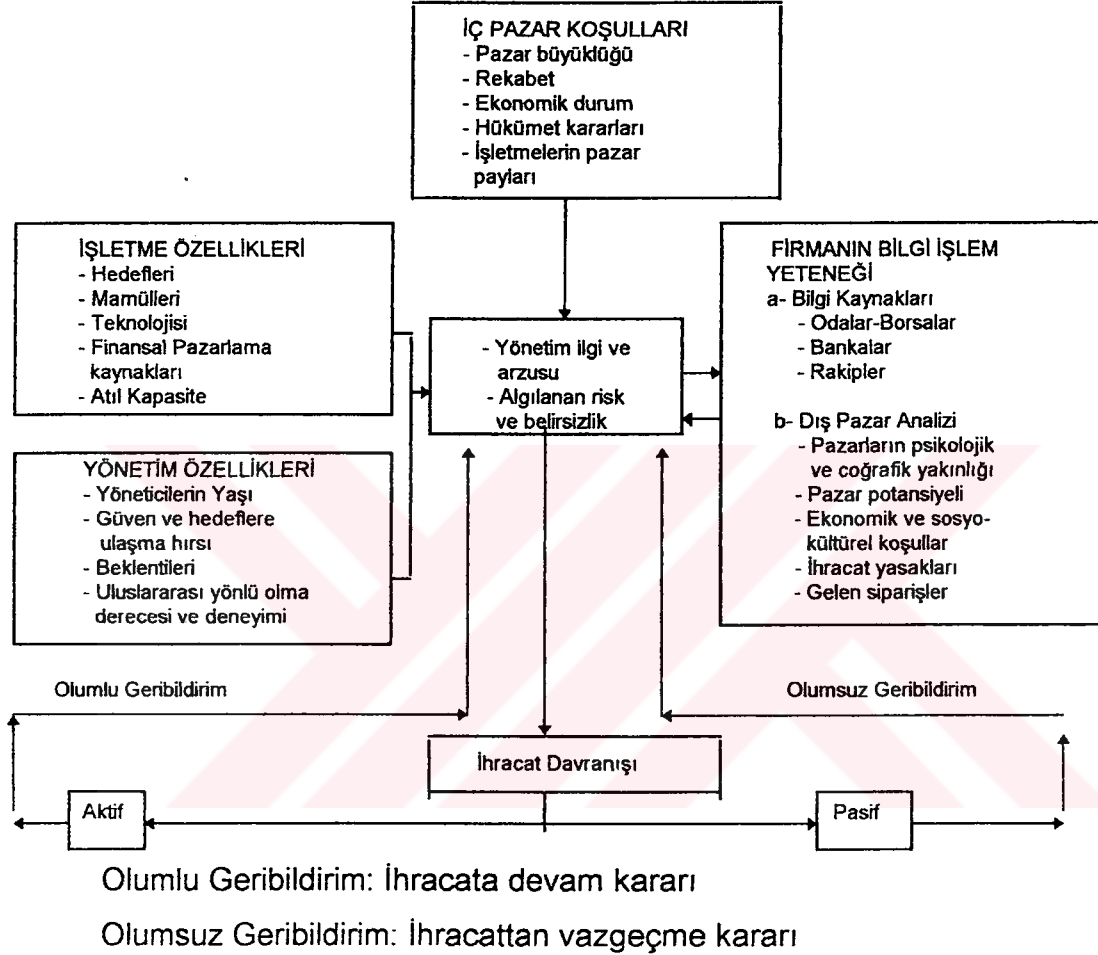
İÇ PAZAR KOŞULLARI
- Pazar büyüklüğü
- Rekabet
- Ekonomik durum
- Hükümet kararları
- İşletmelerin pazar payları

İŞLETME ÖZELLİKLERİ
- Hedefleri
- Mamülleri
- Teknolojisi
- Finansal Pazarlama kaynakları
- Atıl Kapasite

- Yönetim ilgi ve arzusu
- Algılanan risk ve belirsizlik

FİRMANIN BİLGİ İŞLEM YETENEĞİ
a- Bilgi Kaynakları
- Odalar-Borsalar
- Bankalar
- Rakipler

b- Dış Pazar Analizi
- Pazarların psikolojik ve coğrafik yakınlığı
- Pazar potansiyeli
- Ekonomik ve sosyo-kültürel koşullar
- İhracat yasakları
- Gelen siparişler

YÖNETİM ÖZELLİKLERİ
- Yöneticilerin Yaşı
- Güven ve hedeflere ulaşma hırsı
- Beklentileri
- Uluslararası yönlü olma derecesi ve deneyimi

Olumlu Geribildirim

Olumsuz Geribildirim

İhracat Davranışı

Aktif

Pasif

Olumlu Geribildirim: İhracata devam kararı

Olumsuz Geribildirim: İhracattan vazgeçme kararı